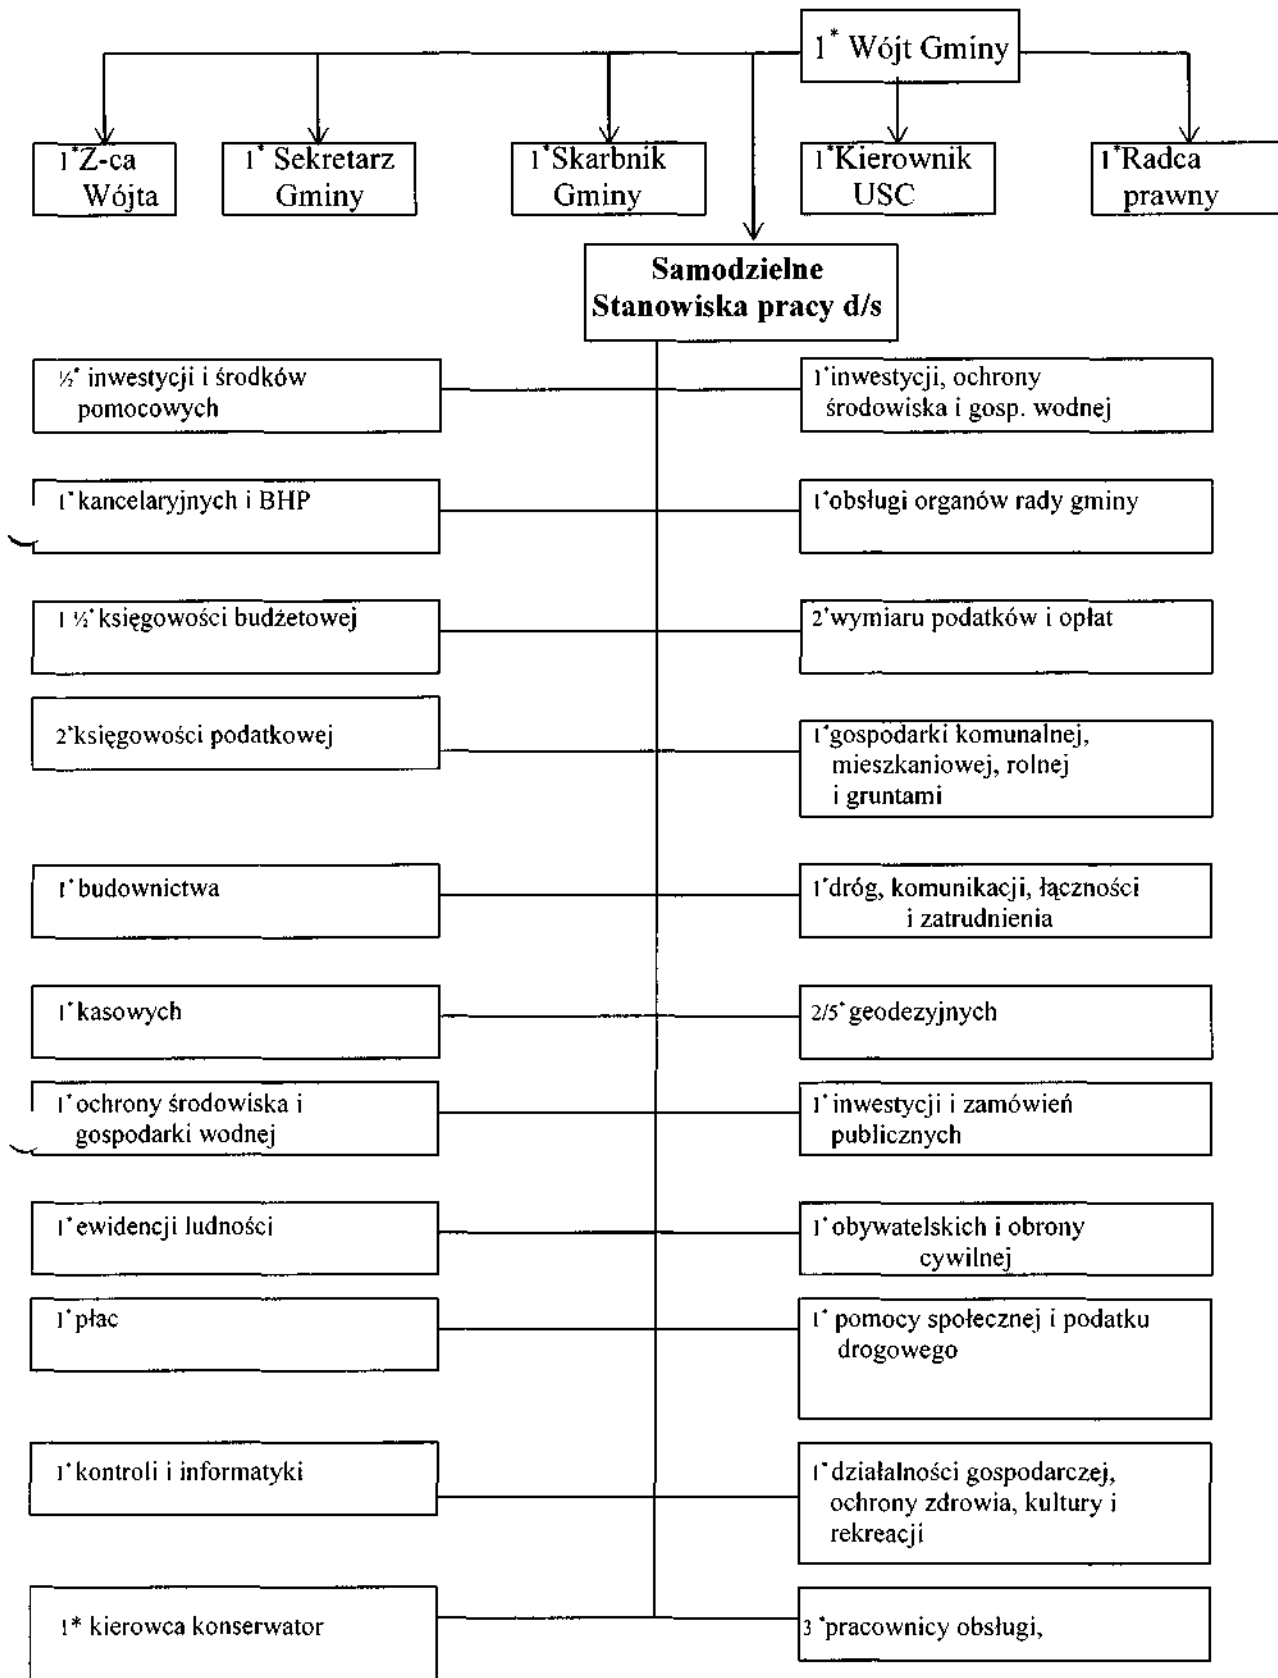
1* Wójt Gminy

1*Z-ca Wójta

1* Sekretarz Gminy

1*Skarbnik Gminy

1*Kierownik USC

1*Radca prawny

Samodzielne Stanowiska pracy d/s

½* inwestycji i środków pomocowych

1*inwestycji, ochrony środowiska i gosp. wodnej

1* kancelaryjnych i BHP

1*obsługi organów rady gminy

1 ½* księgowości budżetowej

2*wymiaru podatków i opłat

2*księgowości podatkowej

1*gospodarki komunalnej, mieszkaniowej, rolnej i gruntami

1* budownictwa

1*dróg, komunikacji, łączności i zatrudnienia

1*kasowych

2/5* geodezyjnych

1* ochrony środowiska i gospodarki wodnej

1* inwestycji i zamówień publicznych

1* ewidencji ludności

1* obywatelskich i obrony cywilnej

1*płac

1* pomocy społecznej i podatku drogowego

1*kontroli i informatyki

1*działalności gospodarczej, ochrony zdrowia, kultury i rekreacji

1* kierowca konserwator

3 *pracownicy obsługi,